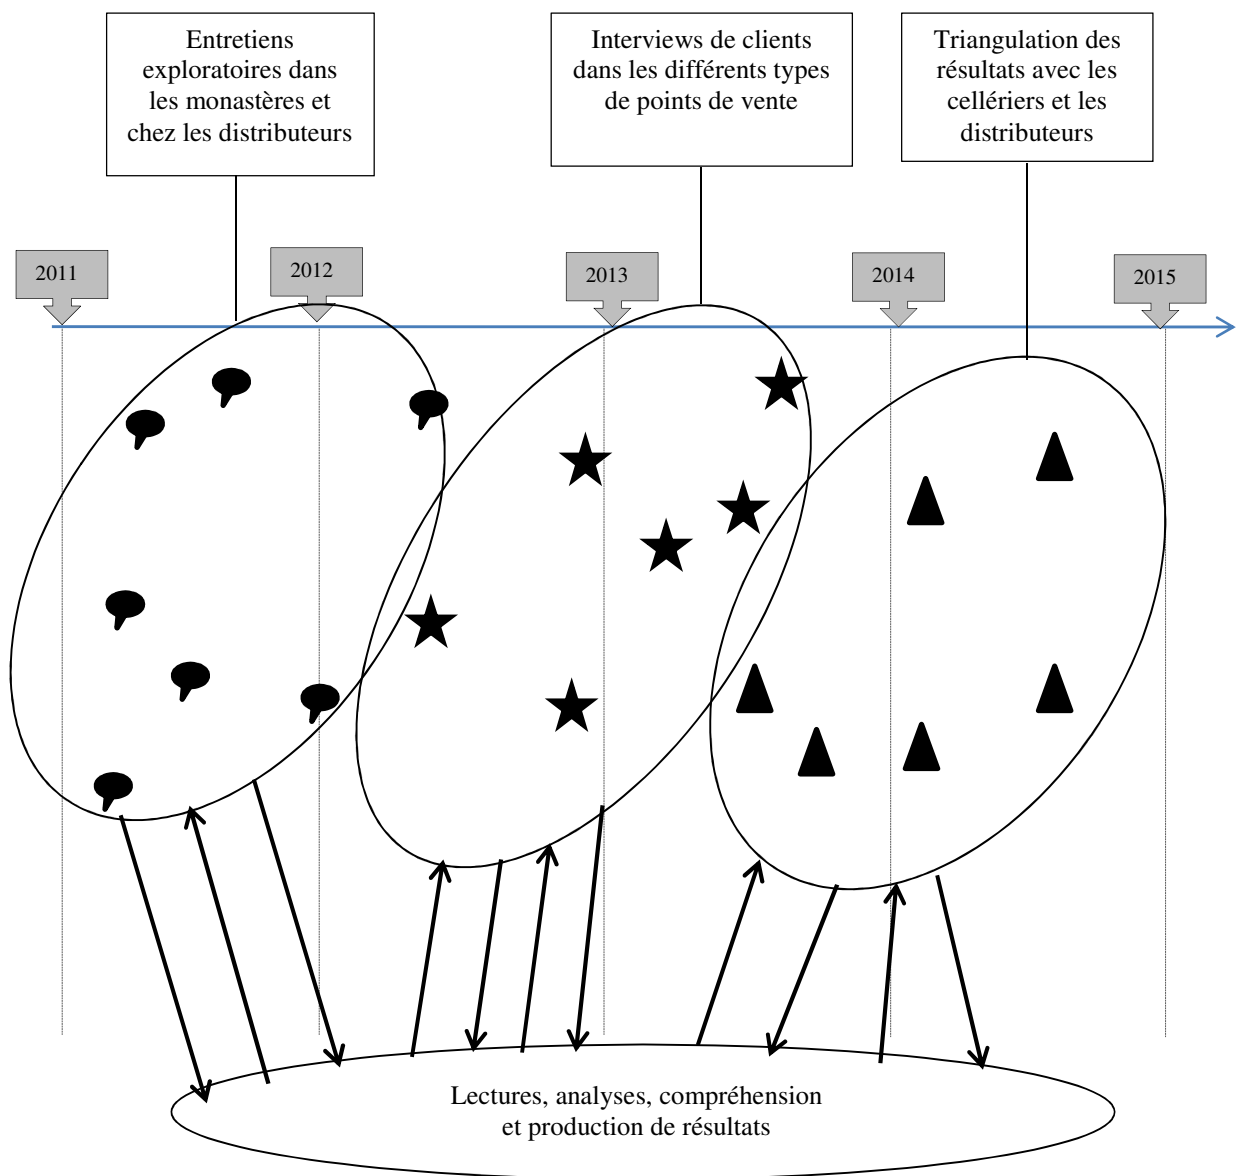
Entretiens exploratoires dans les monastères et chez les distributeurs

Interviews de clients dans les différents types de points de vente

Triangulation des résultats avec les cellériers et les distributeurs

2011

2012

2013

2014

2015

Lectures, analyses, compréhension et production de résultats